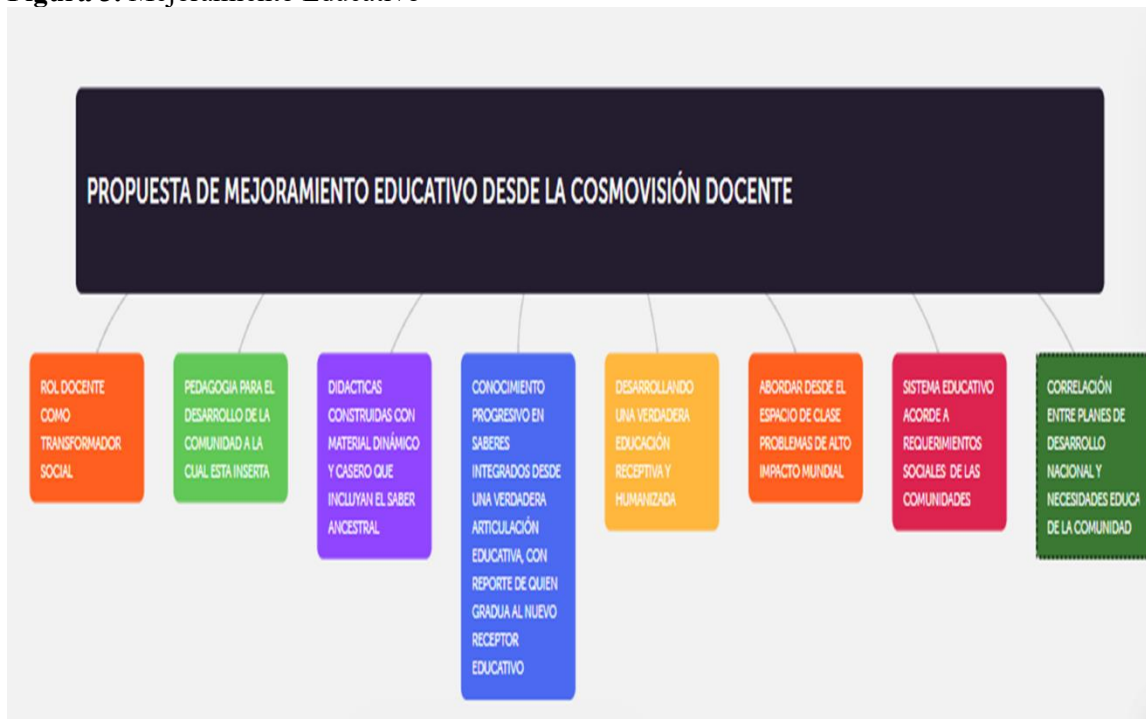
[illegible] Mejoramiento Educativo

PROPUESTA DE MEJORAMIENTO EDUCATIVO DESDE LA COSMOVISIÓN DOCENTE

ROL DOCENTE COMO TRANSFORMADOR SOCIAL

PEDAGOGIA PARA EL DESARROLLO DE LA COMUNIDAD A LA CUAL ESTA INSERTA

DIDACTICAS CONSTRUIDAS CON MATERIAL DINÁMICO Y CASERO QUE INCLUYAN EL SABER ANCESTRAL

CONOCIMIENTO PROGRESIVO EN SABERES INTEGRADOS DESDE UNA VERDADERA ARTICULACIÓN EDUCATIVA, CON REPORTE DE QUIEN GRADUA AL NUEVO RECEPTOR EDUCATIVO

DESARROLLANDO UNA VERDADERA EDUCACIÓN RECEPTIVA Y HUMANIZADA

ABORDAR DESDE EL ESPACIO DE CLASE PROBLEMAS DE ALTO IMPACTO MUNDIAL

SISTEMA EDUCATIVO ACORDE A REQUERIMIENTOS SOCIALES DE LAS COMUNIDADES

CORRELACIÓN ENTRE PLANES DE DESARROLLO NACIONAL Y NECESIDADES EDUCA DE LA COMUNIDAD